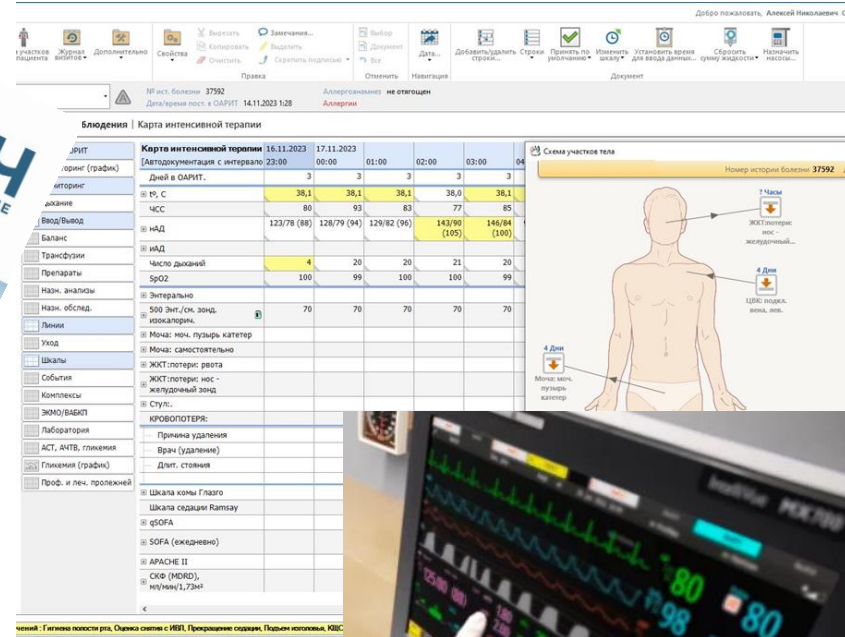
Добро пожаловать, Алексей Николаевич

участков пациента | Журнал визитов | Дополнительно | Свойства | Вырезать | Копировать | Очистить | Замечания... | Выделить | Скрепить подписью | Правка | Выбор | Документ | Все | Отменить | Дата... | Навигация | Добавить/удалить строки... | Строки | Принять по умолчанию | Изменить шкалу | Установить время для ввода данных... | Сбросить сумму жидкости | Назначить насосы... | Документ

№ ист. болезни 37592 | Дата/время пост. в ОАРИТ 14.11.2023 1:28 | Аллергоанамнез не отягощен | Аллергии

блюдения | Карта интенсивной терапии

ОАРИТ
Мониторинг (график)
Мониторинг
Дыхание
Ввод/Вывод
Баланс
Трансфузии
Препараты
Назн. анализы
Назн. обслед.
Линии
Уход
Шкалы
События
Комплексы
ЭКМО/ВАБКП
Лаборатория
АСТ, АЧТВ, гликемия
Гликемия (график)
Проф. и леч. пролежней

| Карта интенсивной терапии | 16.11.2023 | 17.11.2023 | | | | |
|---|---|---|---|---|---|---|
| [Автодокументация с интервало | 23:00 | 00:00 | 01:00 | 02:00 | 03:00 | 04 |
| Дней в ОАРИТ. | 3 | 3 | 3 | 3 | 3 | |
| t°, C | 38,1 | 38,1 | 38,1 | 38,0 | 38,1 | |
| ЧСС | 80 | 93 | 83 | 77 | 85 | |
| нАД | 123/78 (88) | 128/79 (94) | 129/82 (96) | 143/90 (105) | 146/84 (100) | |
| иАД | | | | | | |
| Число дыханий | 4 | 20 | 20 | 21 | 20 | |
| SpO2 | 100 | 99 | 100 | 100 | 99 | |
| Энтерально | | | | | | |
| 500 Энт./см. зонд. изокалорич. | 70 | 70 | 70 | 70 | 70 | |
| Моча: моч. пузырь катетер | | | | | | |
| Моча: самостоятельно | | | | | | |
| ЖКТ:потери: рвота | | | | | | |
| ЖКТ:потери: нос - желудочный зонд | | | | | | |
| Стул:. | | | | | | |
| КРОВОПОТЕРЯ: | | | | | | |
| Причина удаления | | | | | | |
| Врач (удаление) | | | | | | |
| Длит. стояния | | | | | | |
| Шкала комы Глазго | | | | | | |
| Шкала седации Ramsay | | | | | | |
| qSOFA | | | | | | |
| SOFA (ежедневно) | | | | | | |
| APACHE II | | | | | | |
| СКФ (MDRD), мл/мин/1,73м² | | | | | | |

Схема участков тела
Номер истории болезни 37592
7 Часы
ЖКТ:потери: нос - желудочный...
4 Дни
ЦВК: подкл. вена, лев.
4 Дни
Моча: моч. пузырь катетер

чений : Гигиена полости рта, Оценка снятия с ИВЛ, Прекращение седации, Подъем изголовья, КЩС